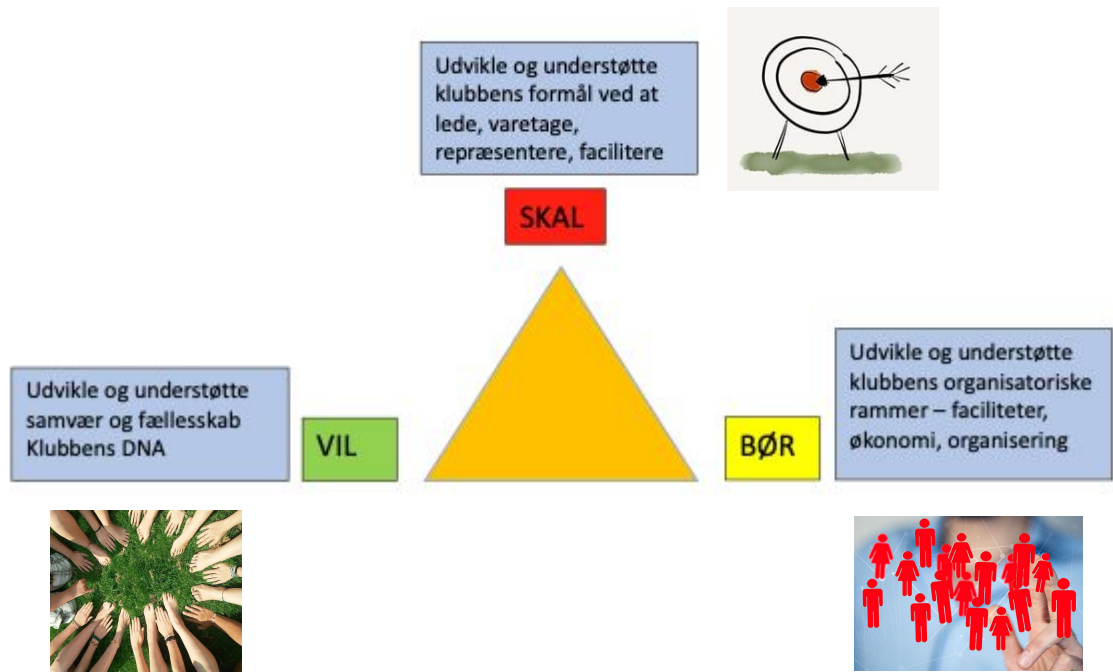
Udvikle og understøtte klubbens formål ved at lede, varetage, repræsentere, facilitere

SKAL

Udvikle og understøtte samvær og fællesskab Klubbens DNA

VIL

BØR

Udvikle og understøtte klubbens organisatoriske rammer – faciliteter, økonomi, organisering